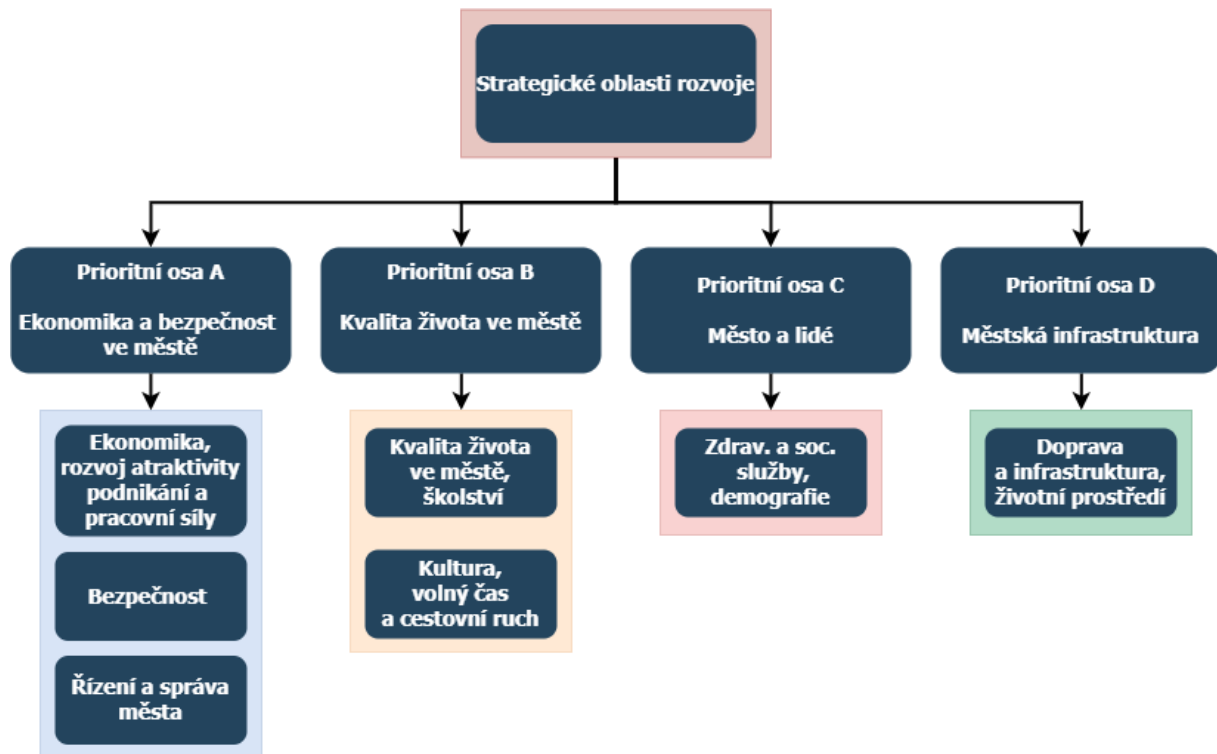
Strategické oblasti rozvoje

Prioritní osa A

Ekonomika a bezpečnost ve městě

Prioritní osa B

Kvalita života ve městě

Prioritní osa C

Město a lidé

Prioritní osa D

Městská infrastruktura

Ekonomika, rozvoj atraktivity podnikání a pracovní síly

Bezpečnost

Řízení a správa města

Kvalita života ve městě, školství

Kultura, volný čas a cestovní ruch

Zdrav. a soc. služby, demografie

Doprava a infrastruktura, životní prostředí